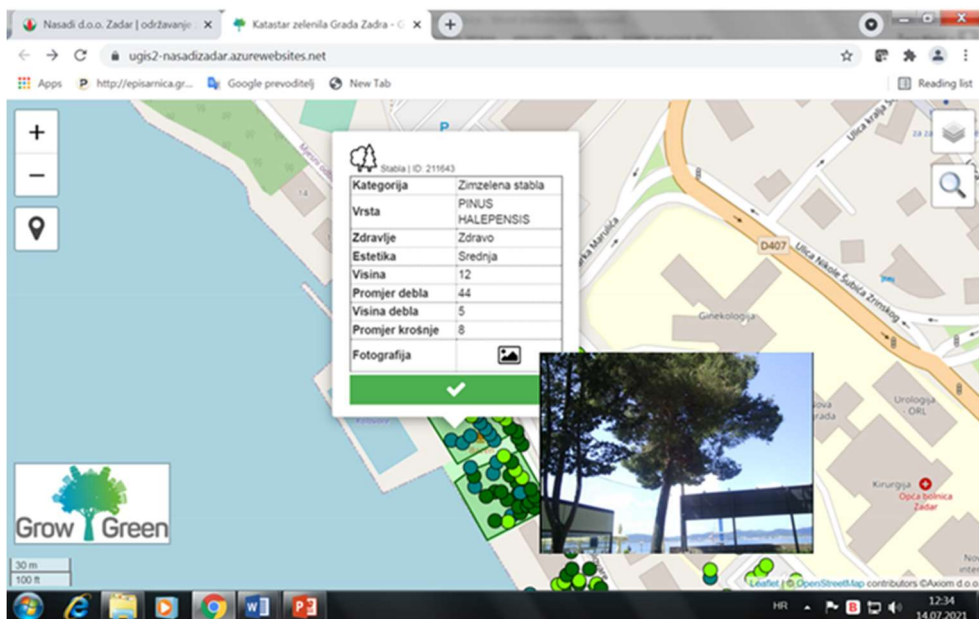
Nasadi d.o.o. Zadar | održavanje

Katastar zelenila Grada Zadra - G

ugis2-nasadizadar.azurewebsites.net

Apps

http://episarnica.gr...

Google prevoditelj

New Tab

Reading list

Stabla | ID: 211643

| Kategorija | Zimzelena stabla |
|---|---|
| Vrsta | PINUS HALEPENSIS |
| Zdravlje | Zdravo |
| Estetika | Srednja |
| Visina | 12 |
| Promjer debla | 44 |
| Visina debla | 5 |
| Promjer krošnje | 8 |
| Fotografija | |

Ulica kralja S

za zea

D407

Ulica Nikole Šubića Zrinskog

Marka Marulića

Ginekologija

Urologija ORL

Kirurgija

Opća bolnica Zadar

14

Grow Green

30 m

100 ft

Leaflet | © OpenStreetMap contributors ©Axiom d.o.o

HR

12:34

14.07.2021